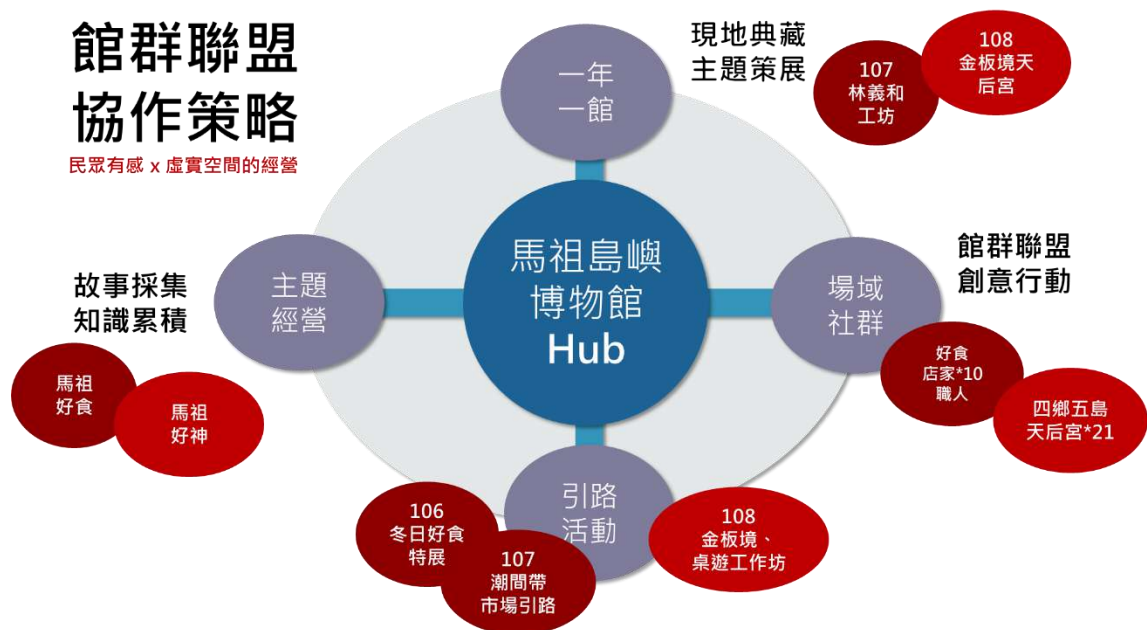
館群聯盟
協作策略

民眾有感 x 虛實空間的經營

一年
一館

現地典藏
主題策展

107
林義和
工坊

108
金板境天
后宮

馬祖島嶼
博物館
Hub

主題
經營

故事採集
知識累積

馬祖
好食

馬祖
好神

場域
社群

館群聯盟
創意行動

好食
店家*10
職人

四鄉五島
天后宮*21

引路
活動

106
冬日好食
特展

107
潮間帶
市場引路

108
金板境、
桌遊工作坊